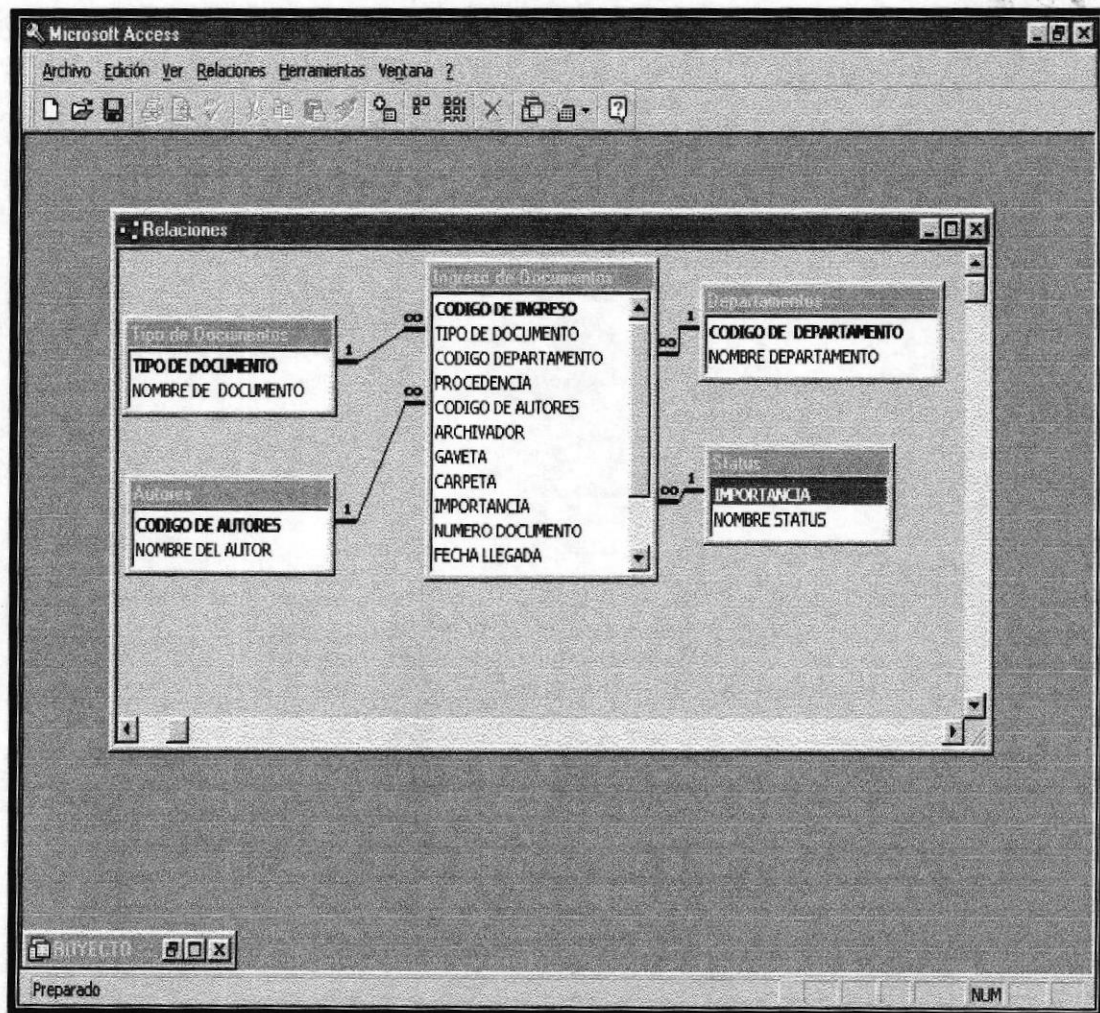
Microsoft Access

Archivo Edición Ver Relaciones Herramientas Ventana ?

Relaciones

Tipo de Documentos
TIPO DE DOCUMENTO
NOMBRE DE DOCUMENTO

Autores
CODIGO DE AUTORES
NOMBRE DEL AUTOR

Ingreso de Documentos
CODIGO DE INGRESO
TIPO DE DOCUMENTO
CODIGO DEPARTAMENTO
PROCEDENCIA
CODIGO DE AUTORES
ARCHIVADOR
GAVETA
CARPETA
IMPORTANCIA
NUMERO DOCUMENTO
FECHA LLEGADA

Departamentos
CODIGO DE DEPARTAMENTO
NOMBRE DEPARTAMENTO

Status
IMPORTANCIA
NOMBRE STATUS

1 ∞ 1 ∞ 1 ∞ 1 ∞

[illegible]

Preparado

NUM